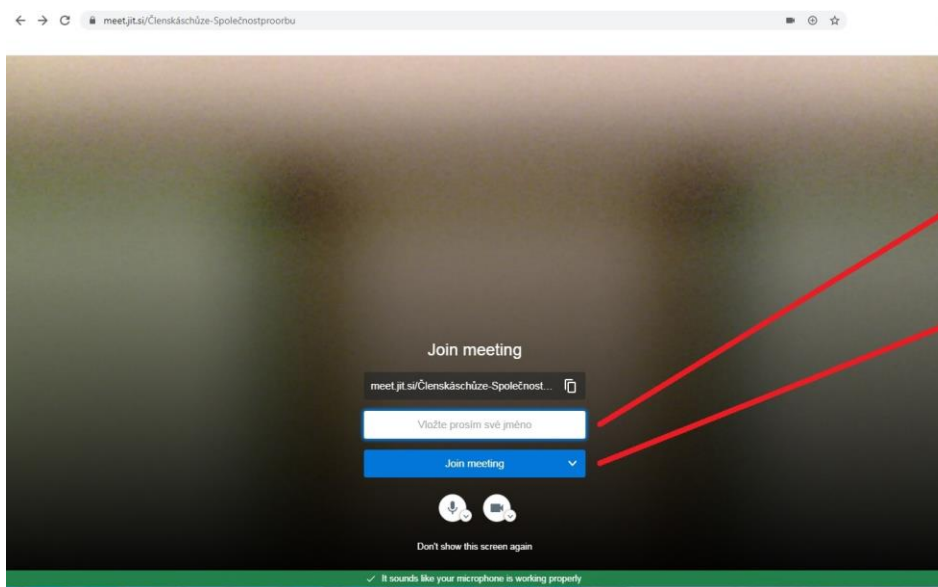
meet.jit.si/Členskáschůze-Společnostproorbu

Join meeting

meet.jit.si/Členskáschůze-Společnost...

Vložte prosím své jméno

Join meeting

Don't show this screen again

✓ It sounds like your microphone is working properly